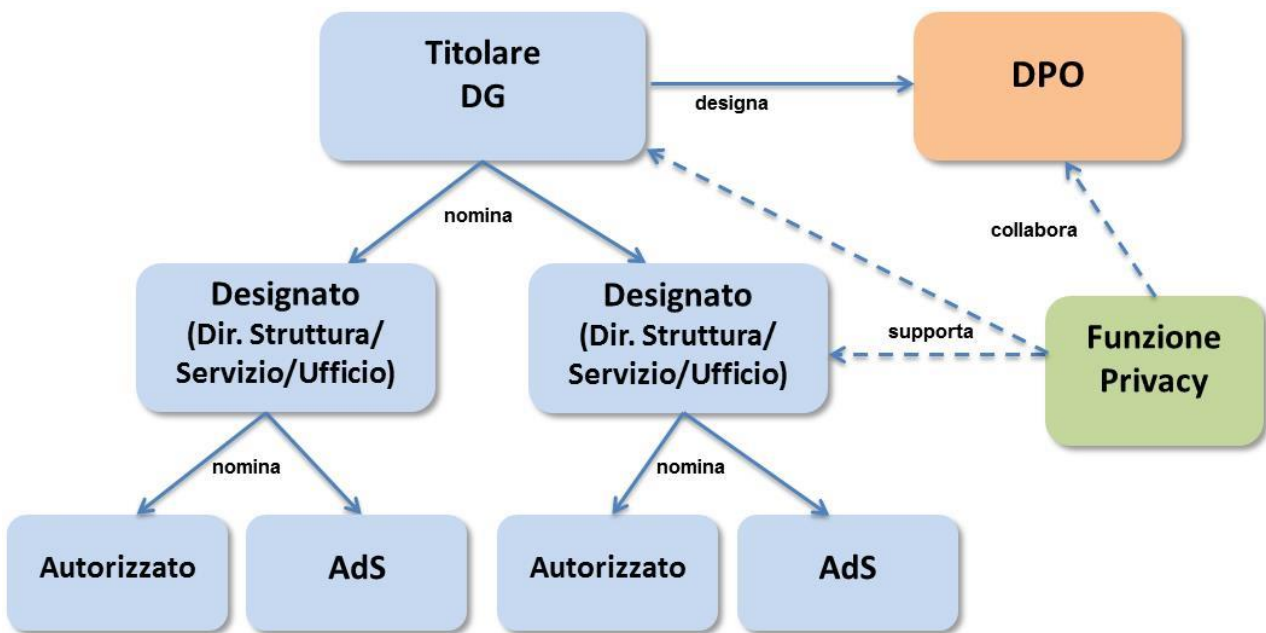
Titolare
DG

designa

DPO

nomina

collabora

Designato
(Dir. Struttura/
Servizio/Ufficio)

Designato
(Dir. Struttura/
Servizio/Ufficio)

supporta

Funzione
Privacy

nomina

nomina

Autorizzato

AdS

Autorizzato

AdS